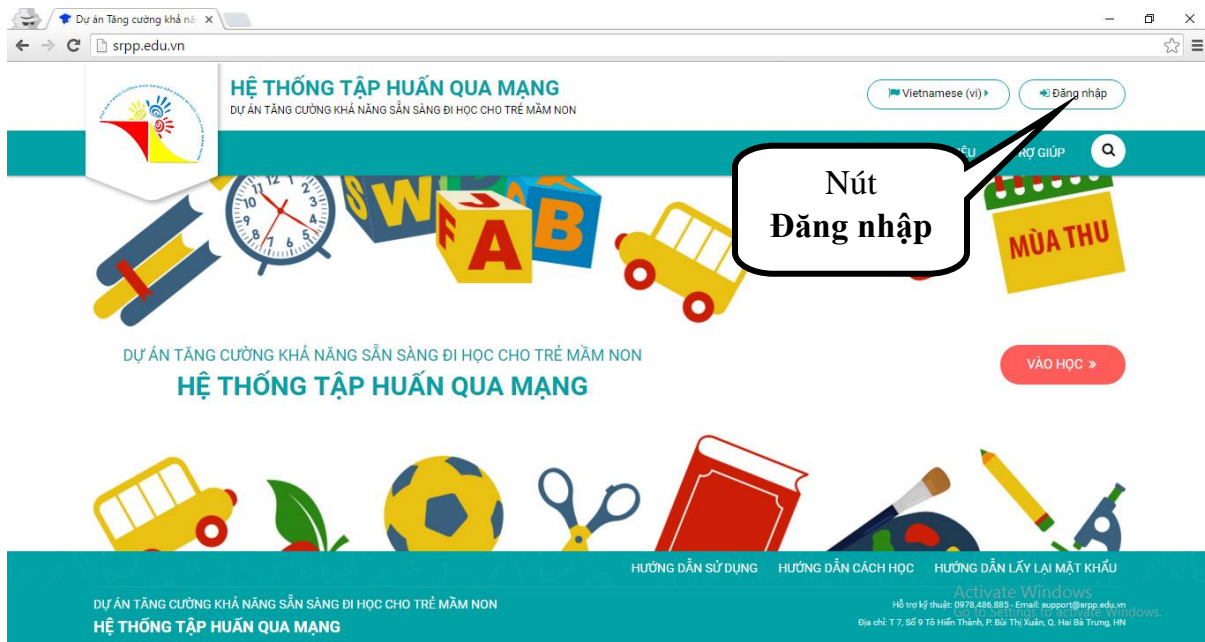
Dự án Tăng cường khả nă ×

srpp.edu.vn

HỆ THỐNG TẬP HUẤN QUA MẠNG
DỰ ÁN TĂNG CƯỜNG KHẢ NĂNG SẴN SÀNG ĐI HỌC CHO TRẺ MẦM NON

Vietnamese (vi)
Đăng nhập

IỆU
TRỢ GIÚP

Nút
Đăng nhập

MÙA THU

DỰ ÁN TĂNG CƯỜNG KHẢ NĂNG SẴN SÀNG ĐI HỌC CHO TRẺ MẦM NON
HỆ THỐNG TẬP HUẤN QUA MẠNG

VÀO HỌC »

HƯỚNG DẪN SỬ DỤNG
HƯỚNG DẪN CÁCH HỌC
HƯỚNG DẪN LẤY LẠI MẬT KHẨU

Activate Windows
Go to Settings to activate Windows.

DỰ ÁN TĂNG CƯỜNG KHẢ NĂNG SẴN SÀNG ĐI HỌC CHO TRẺ MẦM NON
HỆ THỐNG TẬP HUẤN QUA MẠNG

Hỗ trợ kỹ thuật: 0978.486.885 - Email: support@srpp.edu.vn
Địa chỉ: T 7, Số 9 Tô Hiến Thành, P. Bùi Thị Xuân, Q. Hai Bà Trưng, HN